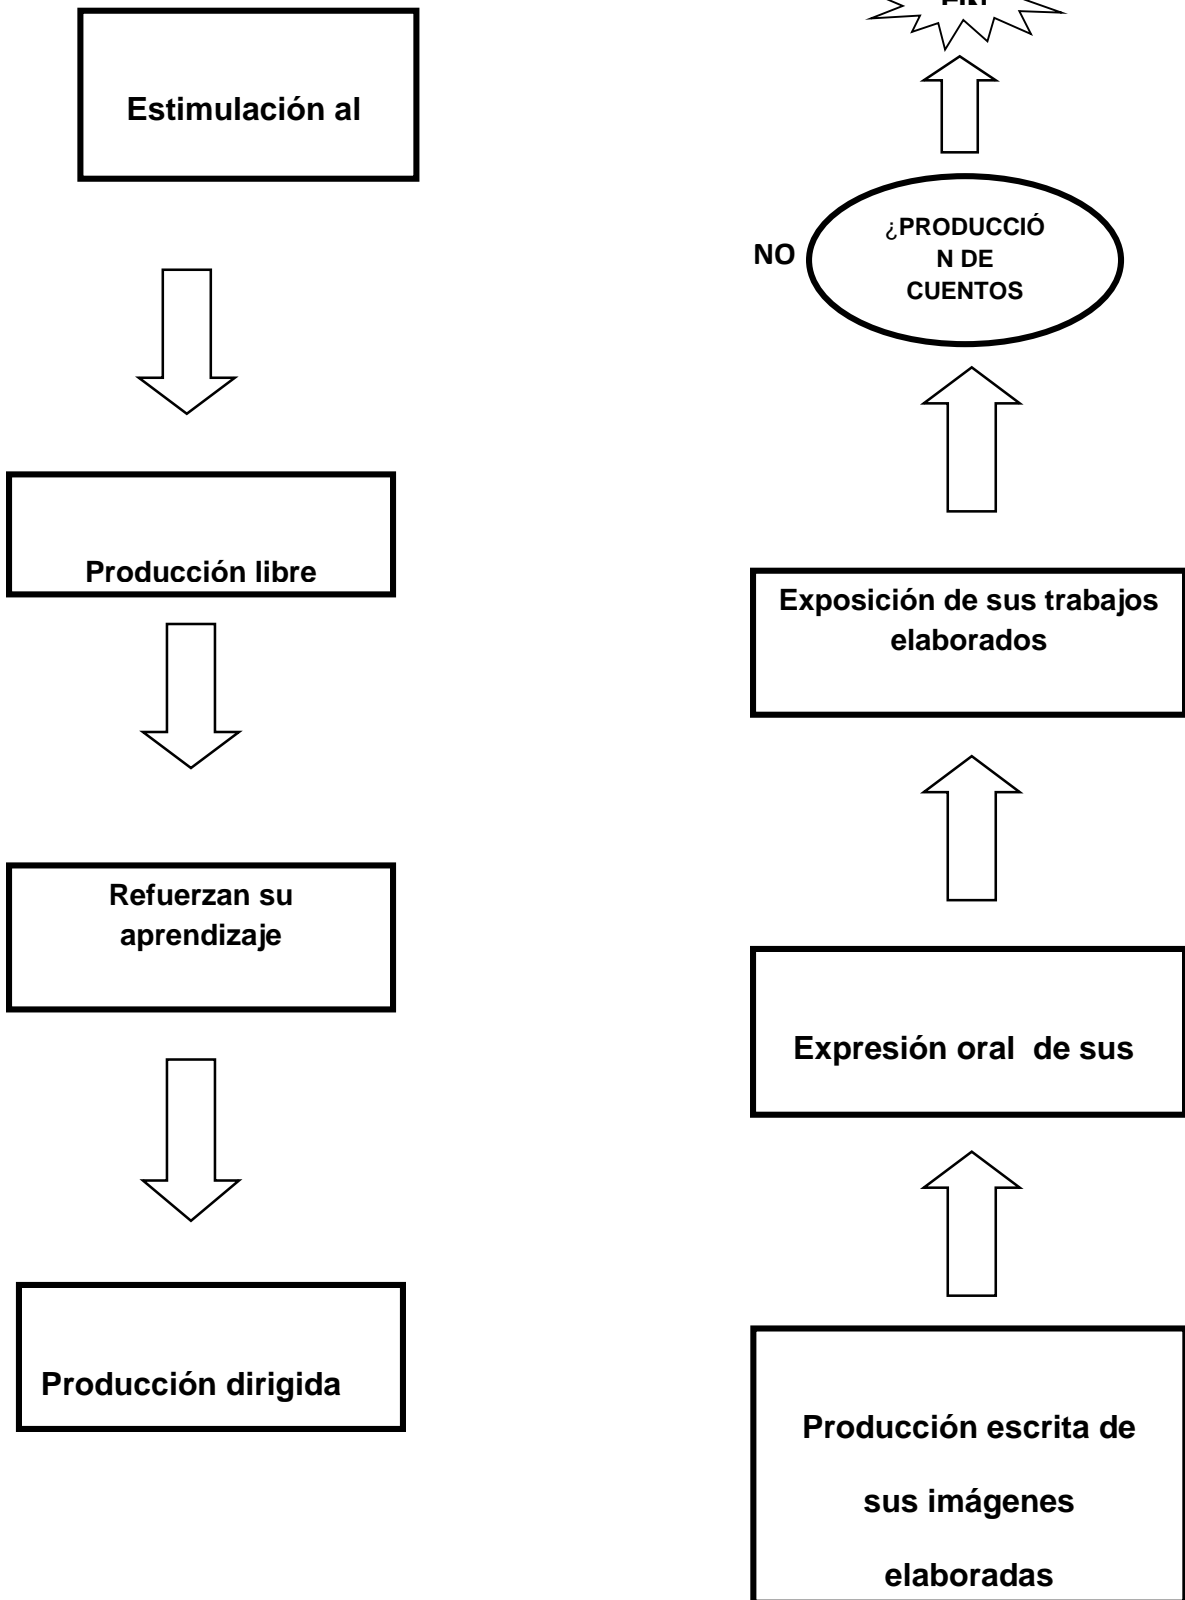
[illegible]

Estimulación al

Producción libre

Refuerzan su aprendizaje

Producción dirigida

Producción escrita de sus imágenes elaboradas

Expresión oral de sus

Exposición de sus trabajos elaborados

NO

¿PRODUCCIÓN DE CUENTOS